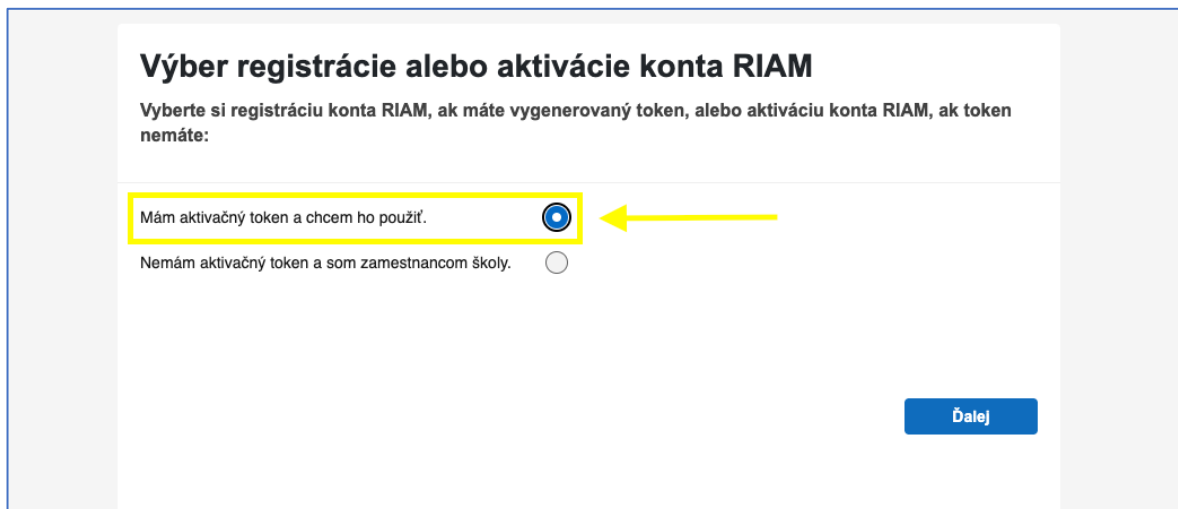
Výber registrácie alebo aktivácie konta RIAM

Vyberte si registráciu konta RIAM, ak máte vygenerovaný token, alebo aktiváciu konta RIAM, ak token nemáte:

Mám aktivačný token a chcem ho použiť.

Nemám aktivačný token a som zamestnancom školy.

Ďalej